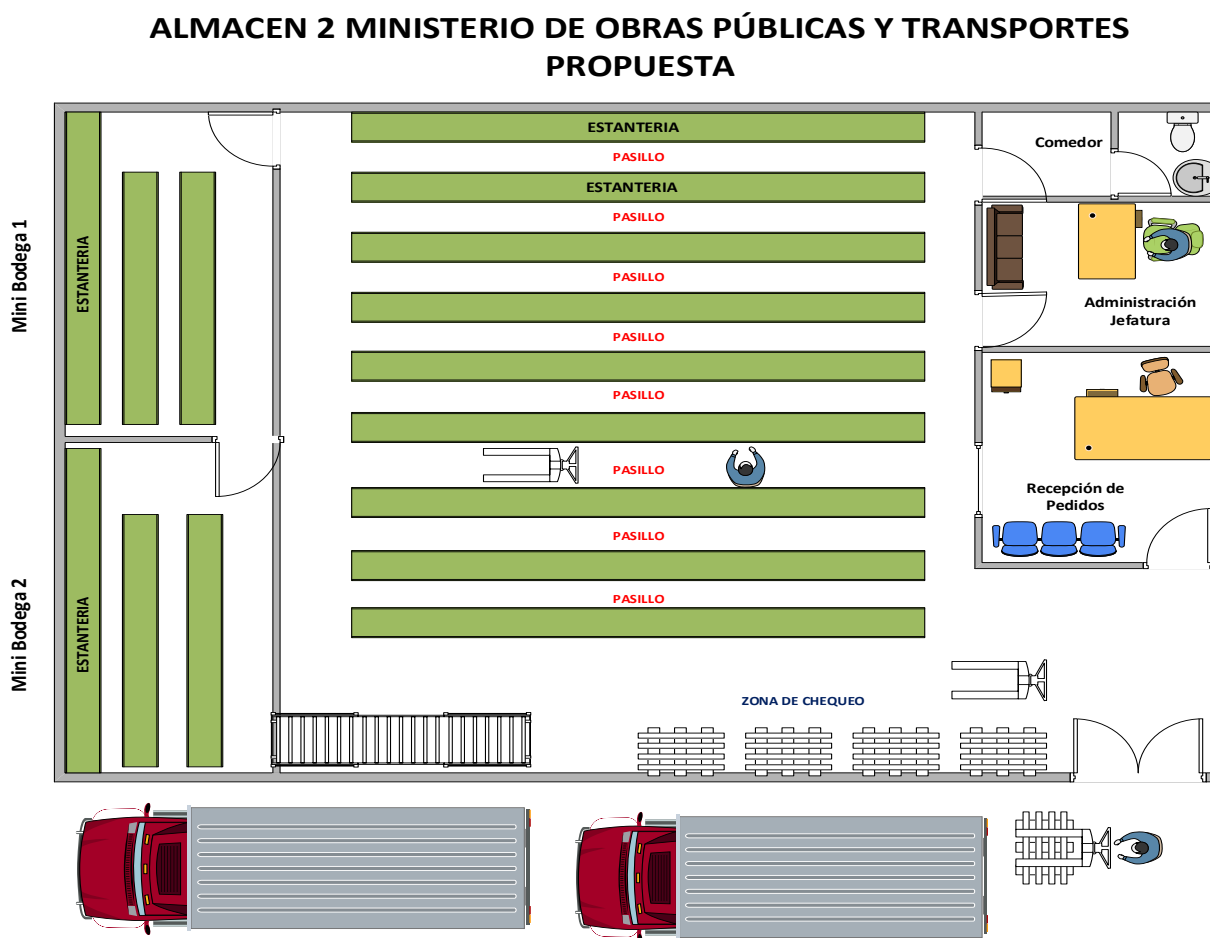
ALMACEN 2 MINISTERIO DE OBRAS PÚBLICAS Y TRANSPORTES
PROPUESTA

Mini Bodega 1

ESTANTERIA

Mini Bodega 2

ESTANTERIA

ESTANTERIA
PASILLO
ESTANTERIA
PASILLO
PASILLO
PASILLO
PASILLO
PASILLO
PASILLO
PASILLO

Comedor

Administración Jefatura

Recepción de Pedidos

ZONA DE CHEQUEO